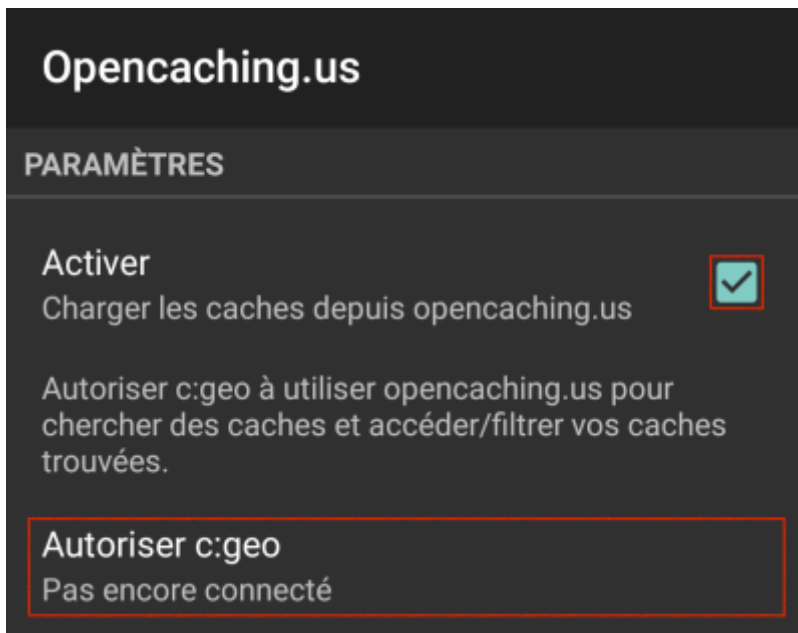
Opencaching.us

PARAMÈTRES

Activer
Charger les caches depuis opencaching.us

Autoriser c:geo à utiliser opencaching.us pour chercher des caches et accéder/filtrer vos caches trouvées.

Autoriser c:geo
Pas encore connecté